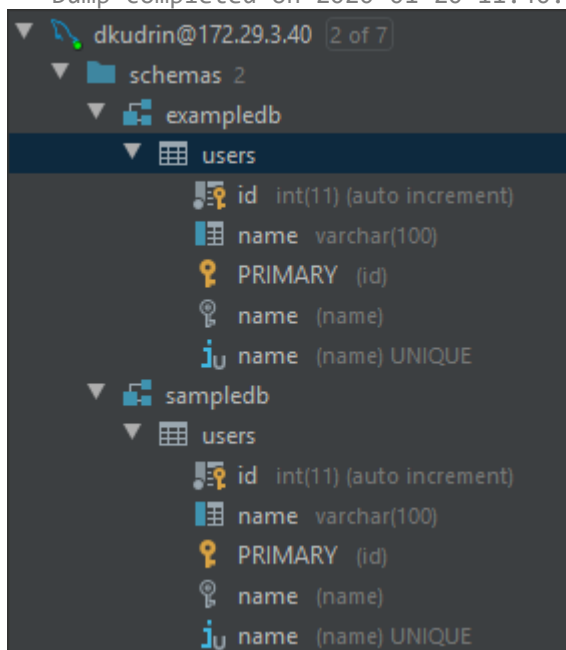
Dump completed on 2020-01-20 11:40:
dkudrin@172.29.3.40 2 of 7
schemas 2
exampledb
users
id int(11) (auto increment)
name varchar(100)
PRIMARY (id)
name (name)
name (name) UNIQUE
sampledb
users
id int(11) (auto increment)
name varchar(100)
PRIMARY (id)
name (name)
name (name) UNIQUE